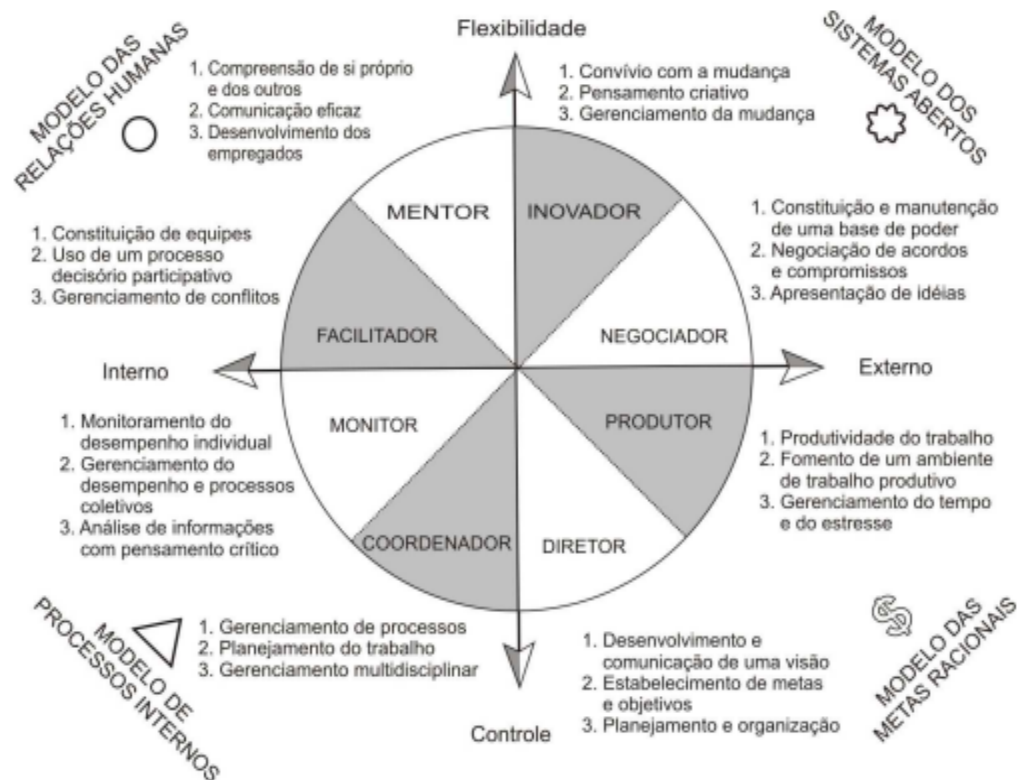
Flexibilidade

MODELO DAS RELAÇÕES HUMANAS

1. Compreensão de si próprio e dos outros
2. Comunicação eficaz
3. Desenvolvimento dos empregados

1. Convívio com a mudança
2. Pensamento criativo
3. Gerenciamento da mudança

MODELO DOS SISTEMAS ABERTOS

MENTOR

INOVADOR

1. Constituição e manutenção de uma base de poder
2. Negociação de acordos e compromissos
3. Apresentação de idéias

1. Constituição de equipes
2. Uso de um processo decisório participativo
3. Gerenciamento de conflitos

FACILITADOR

NEGOCIADOR

Interno

Externo

1. Monitoramento do desempenho individual
2. Gerenciamento do desempenho e processos coletivos
3. Análise de informações com pensamento crítico

MONITOR

PRODUTOR

1. Produtividade do trabalho
2. Fomento de um ambiente de trabalho produtivo
3. Gerenciamento do tempo e do estresse

COORDENADOR

DIRETOR

MODELO DE PROCESSOS INTERNOS

1. Gerenciamento de processos
2. Planejamento do trabalho
3. Gerenciamento multidisciplinar

1. Desenvolvimento e comunicação de uma visão
2. Estabelecimento de metas e objetivos
3. Planejamento e organização

MODELO DAS METAS RACIONAIS

Controle